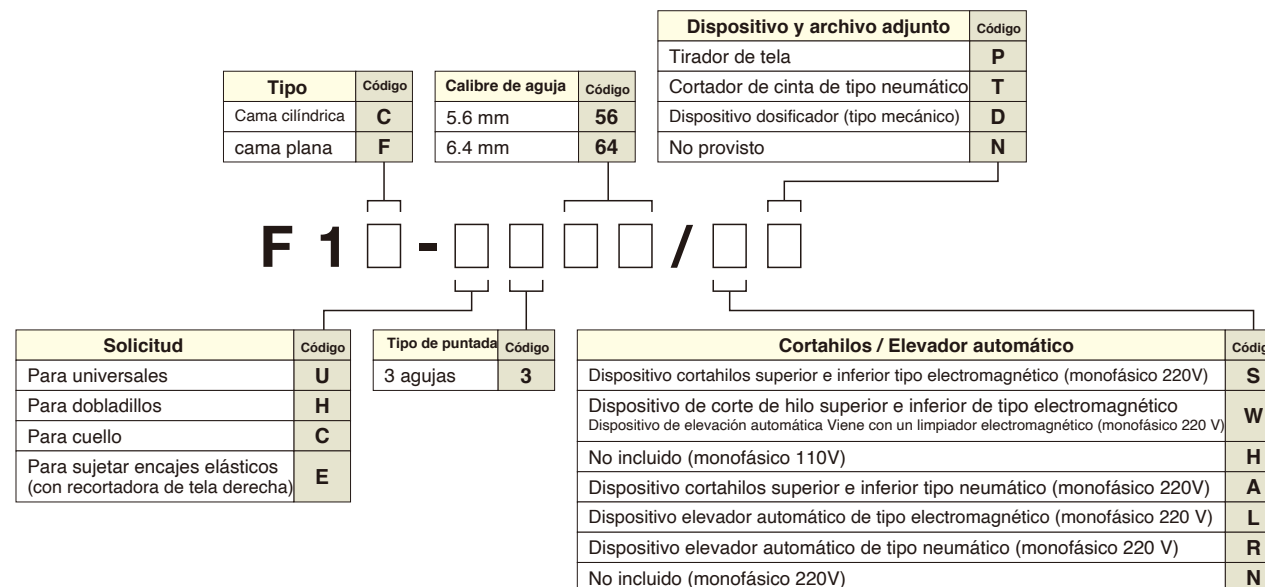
| Dispositivo y archivo adjunto | Código |
|---|---|
| Tirador de tela | P |
| Cortador de cinta de tipo neumático | T |
| Dispositivo dosificador (tipo mecánico) | D |
| No provisto | N |

| Tipo | Código |
|---|---|
| Cama cilíndrica | C |
| cama plana | F |

| Calibre de aguja | Código |
|---|---|
| 5.6 mm | 56 |
| 6.4 mm | 64 |

F 1 □ - □ □ □ □ / □ □

| Solicitud | Código |
|---|---|
| Para universales | U |
| Para dobladillos | H |
| Para cuello | C |
| Para sujetar encajes elásticos (con recortadora de tela derecha) | E |

| Tipo de puntada | Código |
|---|---|
| 3 agujas | 3 |

| Cortahilos / Elevador automático | Códig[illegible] |
|---|---|
| Dispositivo cortahilos superior e inferior tipo electromagnético (monofásico 220V) | S |
| Dispositivo de corte de hilo superior e inferior de tipo electromagnético Dispositivo de elevación automática Viene con un limpiador electromagnético (monofásico 220 V) | W |
| No incluido (monofásico 110V) | H |
| Dispositivo cortahilos superior e inferior tipo neumático (monofásico 220V) | A |
| Dispositivo elevador automático de tipo electromagnético (monofásico 220 V) | L |
| Dispositivo elevador automático de tipo neumático (monofásico 220 V) | R |
| No incluido (monofásico 220V) | N |